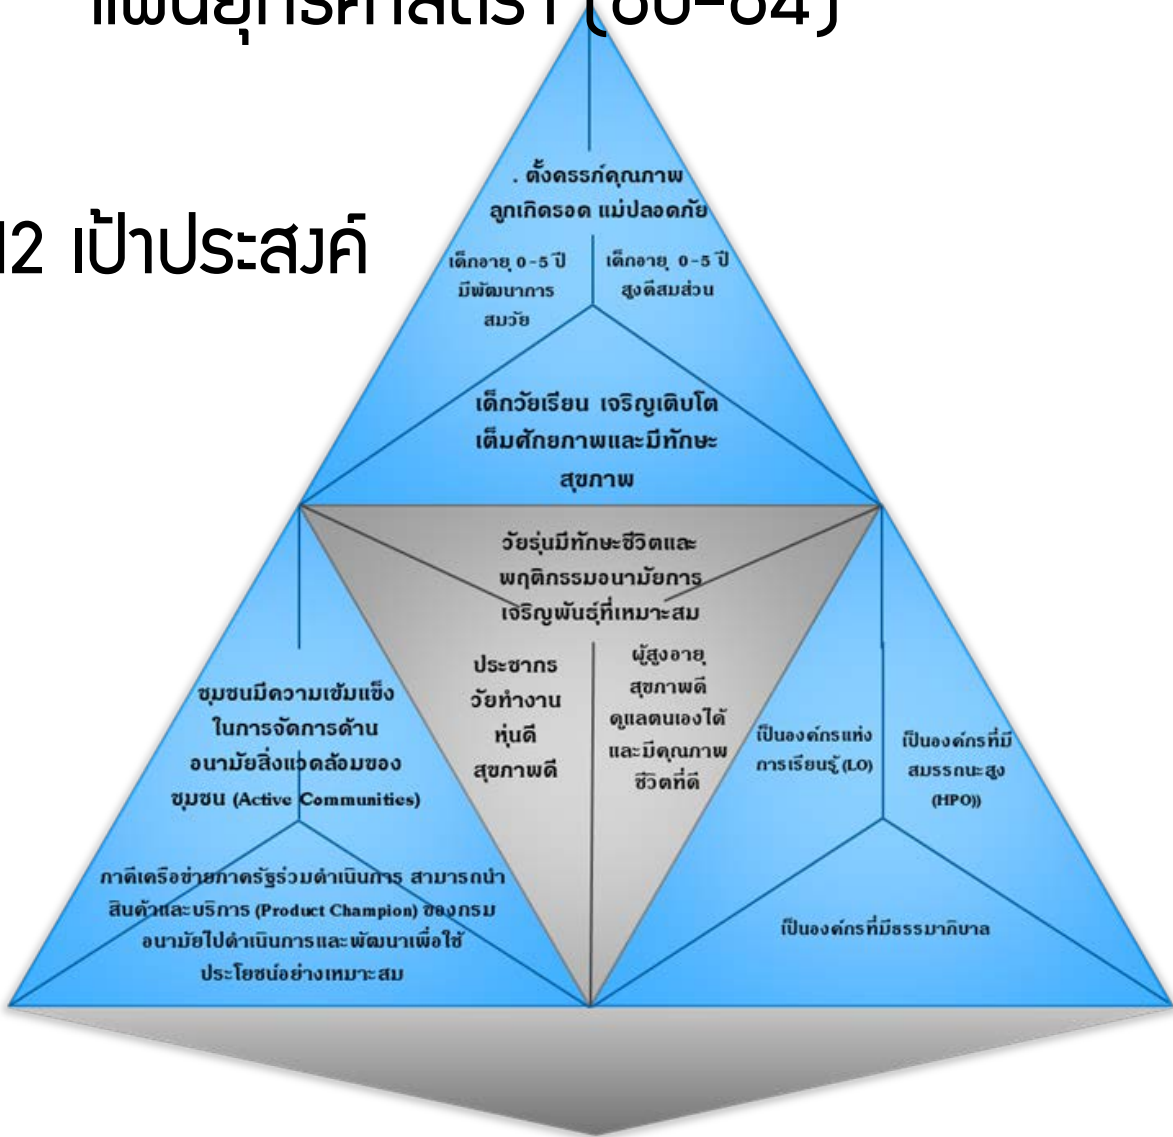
แผนยุทธศาสตร์ (60-64)

12 เป้าประสงค์

. ตั้งครรภ์คุณภาพ ลูกเกิดรอด แม่ปลอดภัย

เด็กอายุ 0-5 ปี มีพัฒนาการสมวัย

เด็กอายุ 0-5 ปี สูงดีสมส่วน

เด็กวัยเรียน เจริญเติบโตเต็มศักยภาพและมีทักษะสุขภาพ

วัยรุ่นมีทักษะชีวิตและพฤติกรรมอนามัยการเจริญพันธุ์ที่เหมาะสม

ประชากรวัยทำงานหุ่นดีสุขภาพดี

ผู้สูงอายุสุขภาพดี ดูแลตนเองได้ และมีคุณภาพชีวิตที่ดี

ชุมชนมีความเข้มแข็งในการจัดการด้านอนามัยสิ่งแวดล้อมของชุมชน (Active Communities)

ภาคีเครือข่ายภาครัฐร่วมดำเนินการ สามารถนำสินค้าและบริการ (Product Champion) ของกรมอนามัยไปดำเนินการและพัฒนาเพื่อใช้ประโยชน์อย่างเหมาะสม

เป็นองค์กรแห่งการเรียนรู้ (LO)

เป็นองค์กรที่มีสมรรถนะสูง (HPO))

เป็นองค์กรที่มีธรรมาภิบาล